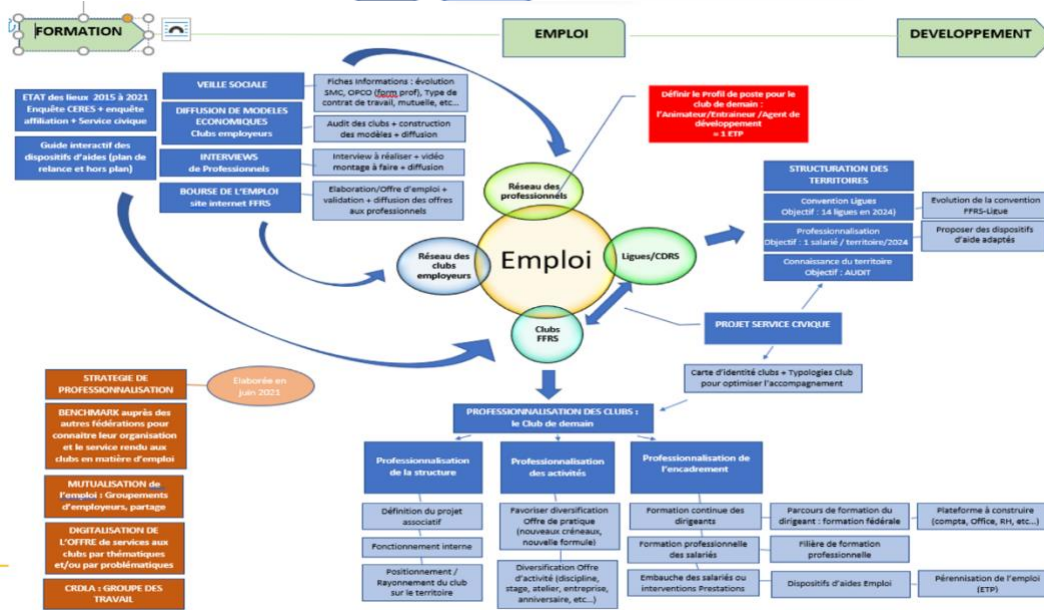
FORMATION

EMPLOI

DEVELOPPEMENT

ETAT des lieux 2015 à 2021 Enquête CERES + enquête affiliation + Service civique

Guide interactif des dispositifs d'aides (plan de relance et hors plan)

VEILLE SOCIALE

Fiches Informations : évolution SMC, OPCO (form prof), Type de contrat de travail, mutuelle, etc…

DIFFUSION DE MODELES ECONOMIQUES Clubs employeurs

Audit des clubs + construction des modèles + diffusion

INTERVIEWS de Professionnels

Interview à réaliser + vidéo montage à faire + diffusion

BOURSE DE L'EMPLOI site internet FFRS

Elaboration/Offre d'emploi + validation + diffusion des offres aux professionnels

Définir le Profil de poste pour le club de demain : l'Animateur/Entraineur /Agent de développement = 1 ETP

Réseau des professionnels

Réseau des clubs employeurs

Emploi

Ligues/CDRS

Clubs FFRS

STRUCTURATION DES TERRITOIRES

Convention Ligues Objectif : 14 ligues en 2024)

Evolution de la convention FFRS-Ligue

Professionnalisation Objectif : 1 salarié / territoire/2024

Proposer des dispositifs d'aide adaptés

Connaissance du territoire Objectif : AUDIT

PROJET SERVICE CIVIQUE

Carte d'identité clubs + Typologies Club pour optimiser l'accompagnement

STRATEGIE DE PROFESSIONNALISATION

Elaborée en juin 2021

BENCHMARK auprès des autres fédérations pour connaitre leur organisation et le service rendu aux clubs en matière d'emploi

MUTUALISATION de l'emploi : Groupements d'employeurs, partage

DIGITALISATION DE L'OFFRE de services aux clubs par thématiques et/ou par problématiques

CRDLA : GROUPE DES TRAVAIL

PROFESSIONNALISATION DES CLUBS : le Club de demain

Professionnalisation de la structure

Professionnalisation des activités

Professionnalisation de l'encadrement

Définition du projet associatif

Fonctionnement interne

Positionnement / Rayonnement du club sur le territoire

Favoriser diversification Offre de pratique (nouveaux créneaux, nouvelle formule)

Diversification Offre d'activité (discipline, stage, atelier, entreprise, anniversaire, etc…)

Formation continue des dirigeants

Parcours de formation du dirigeant : formation fédérale

Plateforme à construire (compta, Office, RH, etc…)

Formation professionnelle des salariés

Filière de formation professionnelle

Embauche des salariés ou interventions Prestations

Dispositifs d'aides Emploi

Pérennisation de l'emploi (ETP)